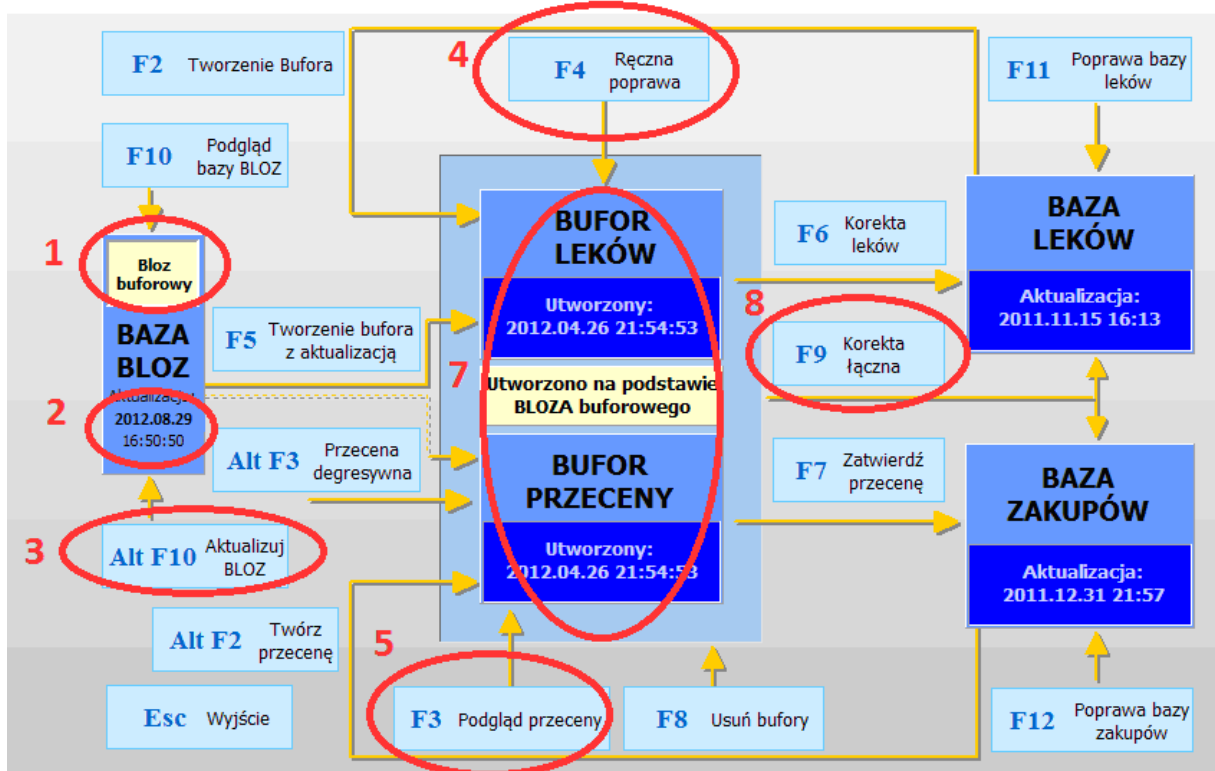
F2 Tworzenie Bufora

4

F4 Ręczna poprawa

F11 Poprawa bazy leków

F10 Podgląd bazy BLOZ

1

Bloz buforowy

BAZA BLOZ

Aktualizacja:

2

2012.08.29
16:50:50

BUFOR LEKÓW

Utworzony:
2012.04.26 21:54:53

F6 Korekta leków

BAZA LEKÓW

Aktualizacja:
2011.11.15 16:13

F5 Tworzenie bufora z aktualizacją

8

F9 Korekta łączna

7

Utworzono na podstawie BLOZA buforowego

Alt F3 Przecena degresywna

BUFOR PRZECENY

F7 Zatwierdź przecenę

BAZA ZAKUPÓW

3

Alt F10 Aktualizuj BLOZ

Utworzony:
2012.04.26 21:54:53

Aktualizacja:
2011.12.31 21:57

Alt F2 Twórz przecenę

5

Esc Wyjście

F3 Podgląd przeceny

F8 Usuń bufory

F12 Poprawa bazy zakupów